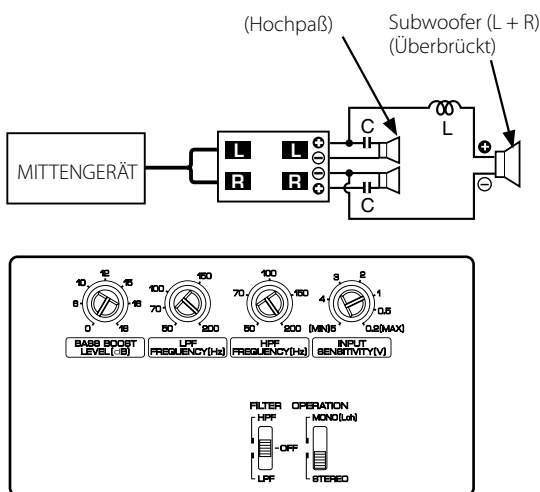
(Hochpaß)

Subwoofer (L + R)
(Überbrückt)

MITTENGERÄT

L L
R R

C
C
L

10 12 15
8 18
0 18
BASS BOOST LEVEL (dB)

100 150
70
50 200
LPF FREQUENCY (Hz)

100
70 150
50 200
HPF FREQUENCY (Hz)

3 2
4 1
0.5
(MIN)5 0.2(MAX)
INPUT SENSITIVITY (V)

FILTER
HPF
OFF
LPF

OPERATION
MONO(Lch)
STEREO